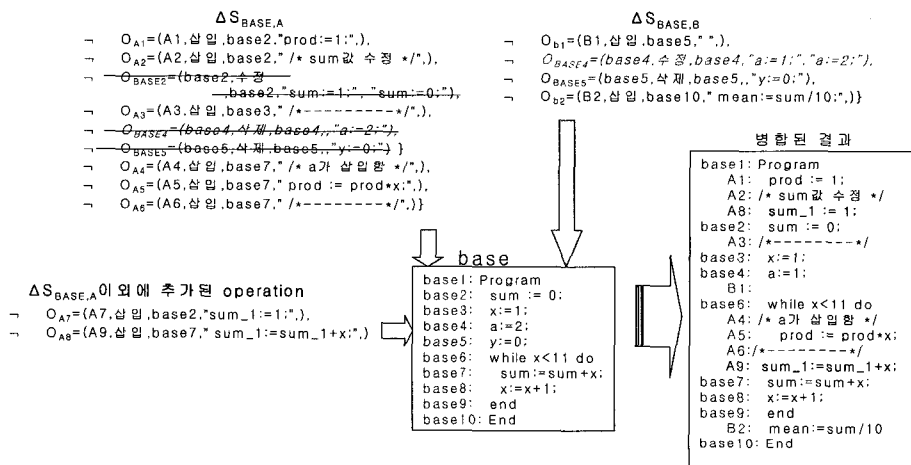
$\Delta S_{BASE,A}$
¬ $O_{A1}$=(A1,삽입,base2,"prod:=1;",),
¬ $O_{A2}$=(A2,삽입,base2," /* sum값 수정 */"),
¬ ~~$O_{BASE2}$=(base2,수정~~
~~,base2,"sum:=1;", "sum:=0;"),~~
¬ $O_{A3}$=(A3,삽입,base3," /*---------*/"),
¬ ~~$O_{BASE4}$=(base4,삭제,base4,,"a:=2;"),~~
¬ ~~$O_{BASE5}$=(base5,삭제,base5,,"y:=0;")~~ }
¬ $O_{A4}$=(A4,삽입,base7," /* a가 삽입함 */"),
¬ $O_{A5}$=(A5,삽입,base7," prod := prod*x;",),
¬ $O_{A6}$=(A6,삽입,base7," /*---------*/"),}

$\Delta S_{BASE,B}$
¬ $O_{b1}$=(B1,삽입,base5," ",),
¬ $O_{BASE4}$=(base4,수정,base4,"a:=1;","a:=2;"),
¬ $O_{BASE5}$=(base5,삭제,base5,,"y:=0;"),
¬ $O_{b2}$=(B2,삽입,base10," mean:=sum/10;",)}

병합된 결과
base1: Program
A1: prod := 1;
A2: /* sum값 수정 */
A8: sum_1 := 1;
base2: sum := 0;
A3: /*---------*/
base3: x:=1;
base4: a:=1;
B1:
base6: while x<11 do
A4: /* a가 삽입함 */
A5: prod := prod*x;
A6: /*---------*/
A9: sum_1:=sum_1+x;
base7: sum:=sum+x;
base8: x:=x+1;
base9: end
B2: mean:=sum/10
base10: End

base
base1: Program
base2: sum := 0;
base3: x:=1;
base4: a:=2;
base5: y:=0;
base6: while x<11 do
base7: sum:=sum+x;
base8: x:=x+1;
base9: end
base10: End

$\Delta S_{BASE,A}$이외에 추가된 operation
¬ $O_{A7}$=(A7,삽입,base2,"sum_1:=1;",),
¬ $O_{A8}$=(A9,삽입,base7," sum_1:=sum_1+x;",)